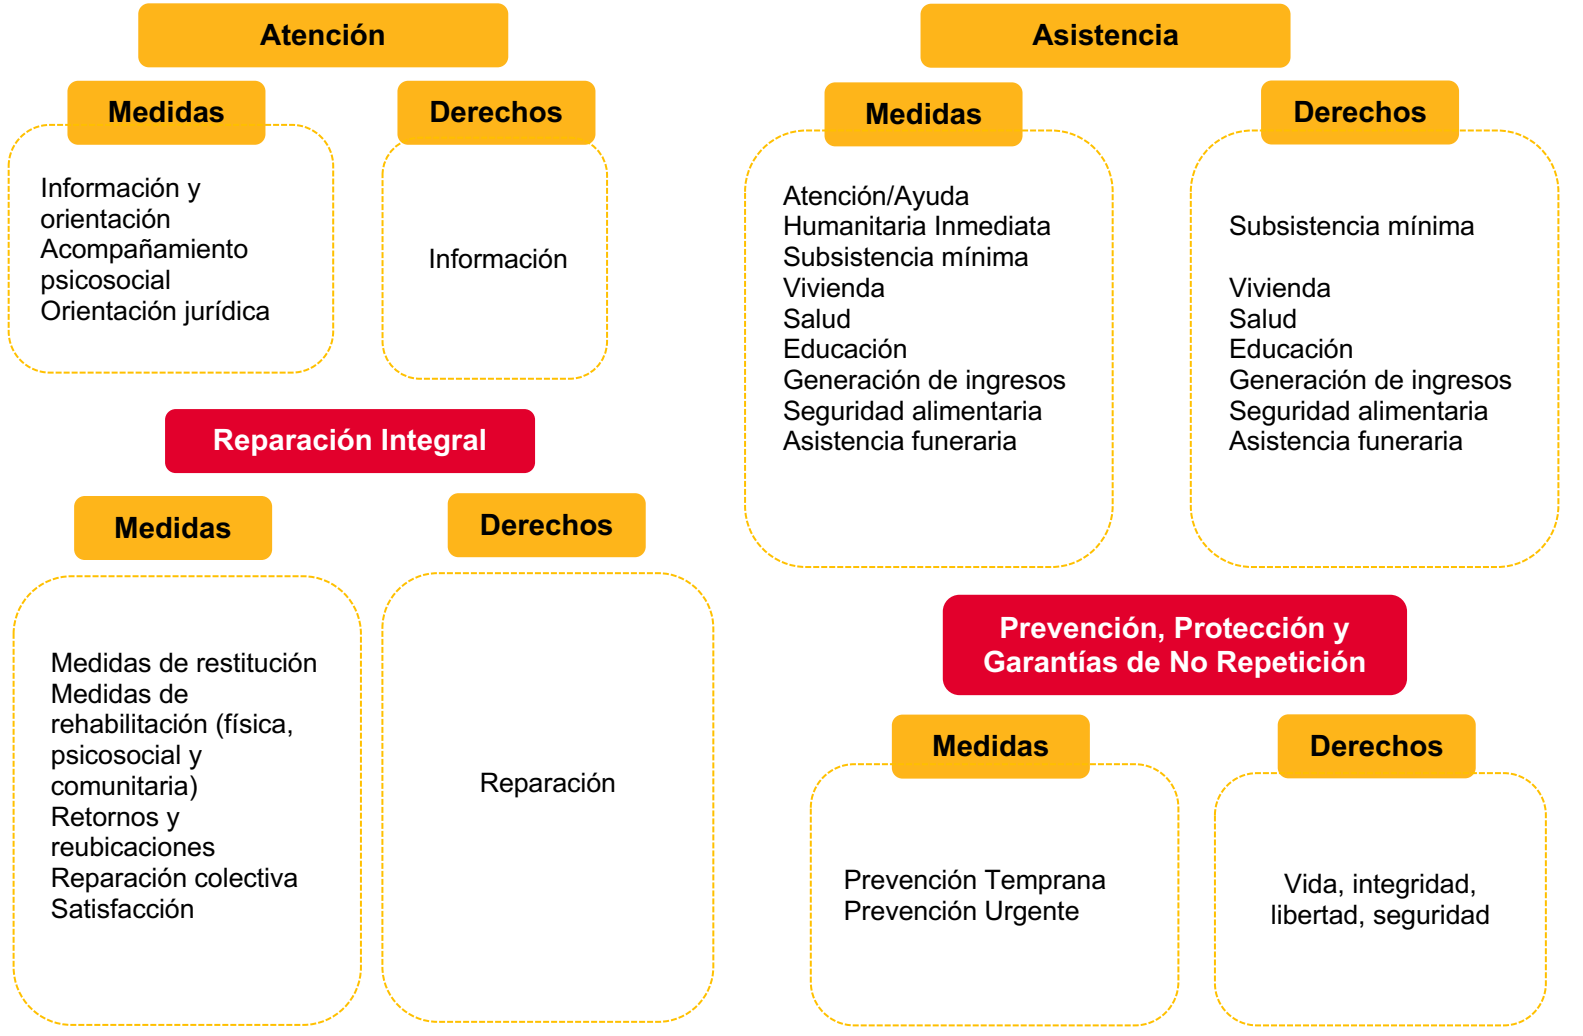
Atención

Medidas

Información y orientación
Acompañamiento psicosocial
Orientación jurídica

Derechos

Información

Asistencia

Medidas

Atención/Ayuda Humanitaria Inmediata
Subsistencia mínima
Vivienda
Salud
Educación
Generación de ingresos
Seguridad alimentaria
Asistencia funeraria

Derechos

Subsistencia mínima

Vivienda
Salud
Educación
Generación de ingresos
Seguridad alimentaria
Asistencia funeraria

Reparación Integral

Medidas

Medidas de restitución
Medidas de rehabilitación (física, psicosocial y comunitaria)
Retornos y reubicaciones
Reparación colectiva
Satisfacción

Derechos

Reparación

Prevención, Protección y Garantías de No Repetición

Medidas

Prevención Temprana
Prevención Urgente

Derechos

Vida, integridad, libertad, seguridad